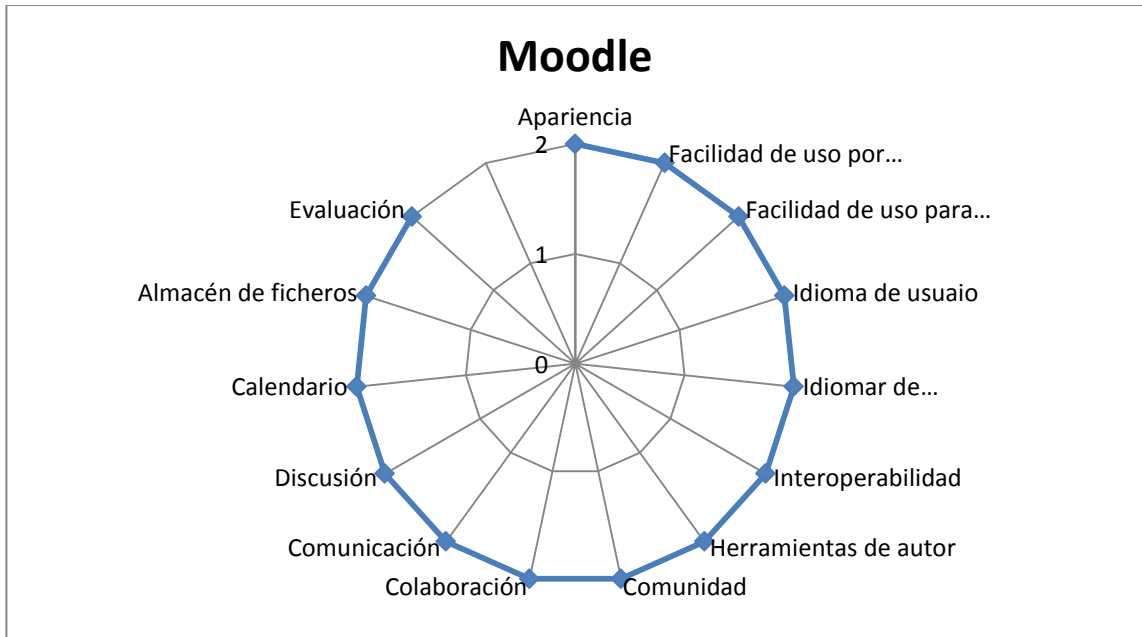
Moodle

Apariencia
2
Facilidad de uso por…
Facilidad de uso para…
Idioma de usuaio
Idiomar de…
Interoperabilidad
Herramientas de autor
Comunidad
Colaboración
Comunicación
Discusión
Calendario
Almacén de ficheros
Evaluación
1
0